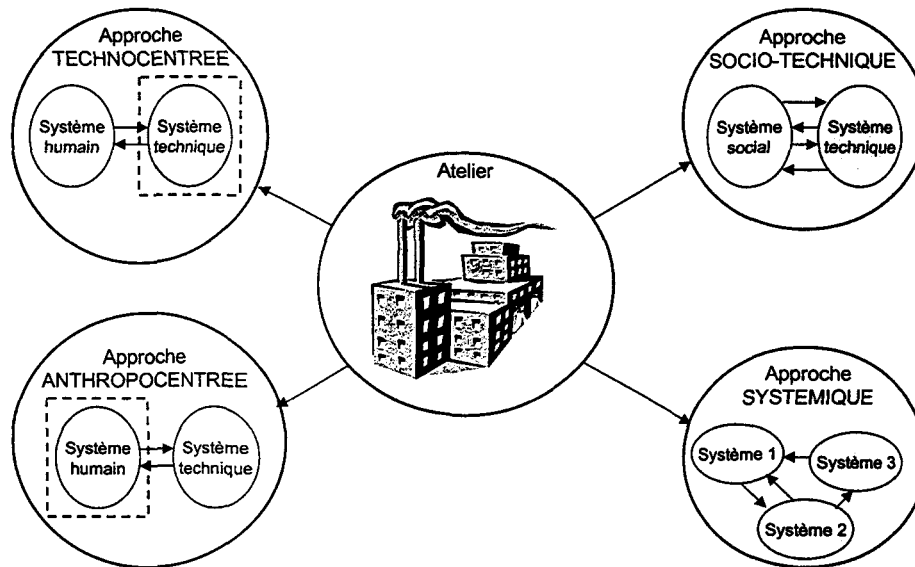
Approche
TECHNOCENTREE

Système
*humain*

Système
*technique*

Atelier

Approche
SOCIO-TECHNIQUE

Système
*social*

Système
*technique*

Approche
ANTHROPOCENTREE

Système
humain

Système
technique

Approche
SYSTEMIQUE

Système 1

Système 3

Système 2